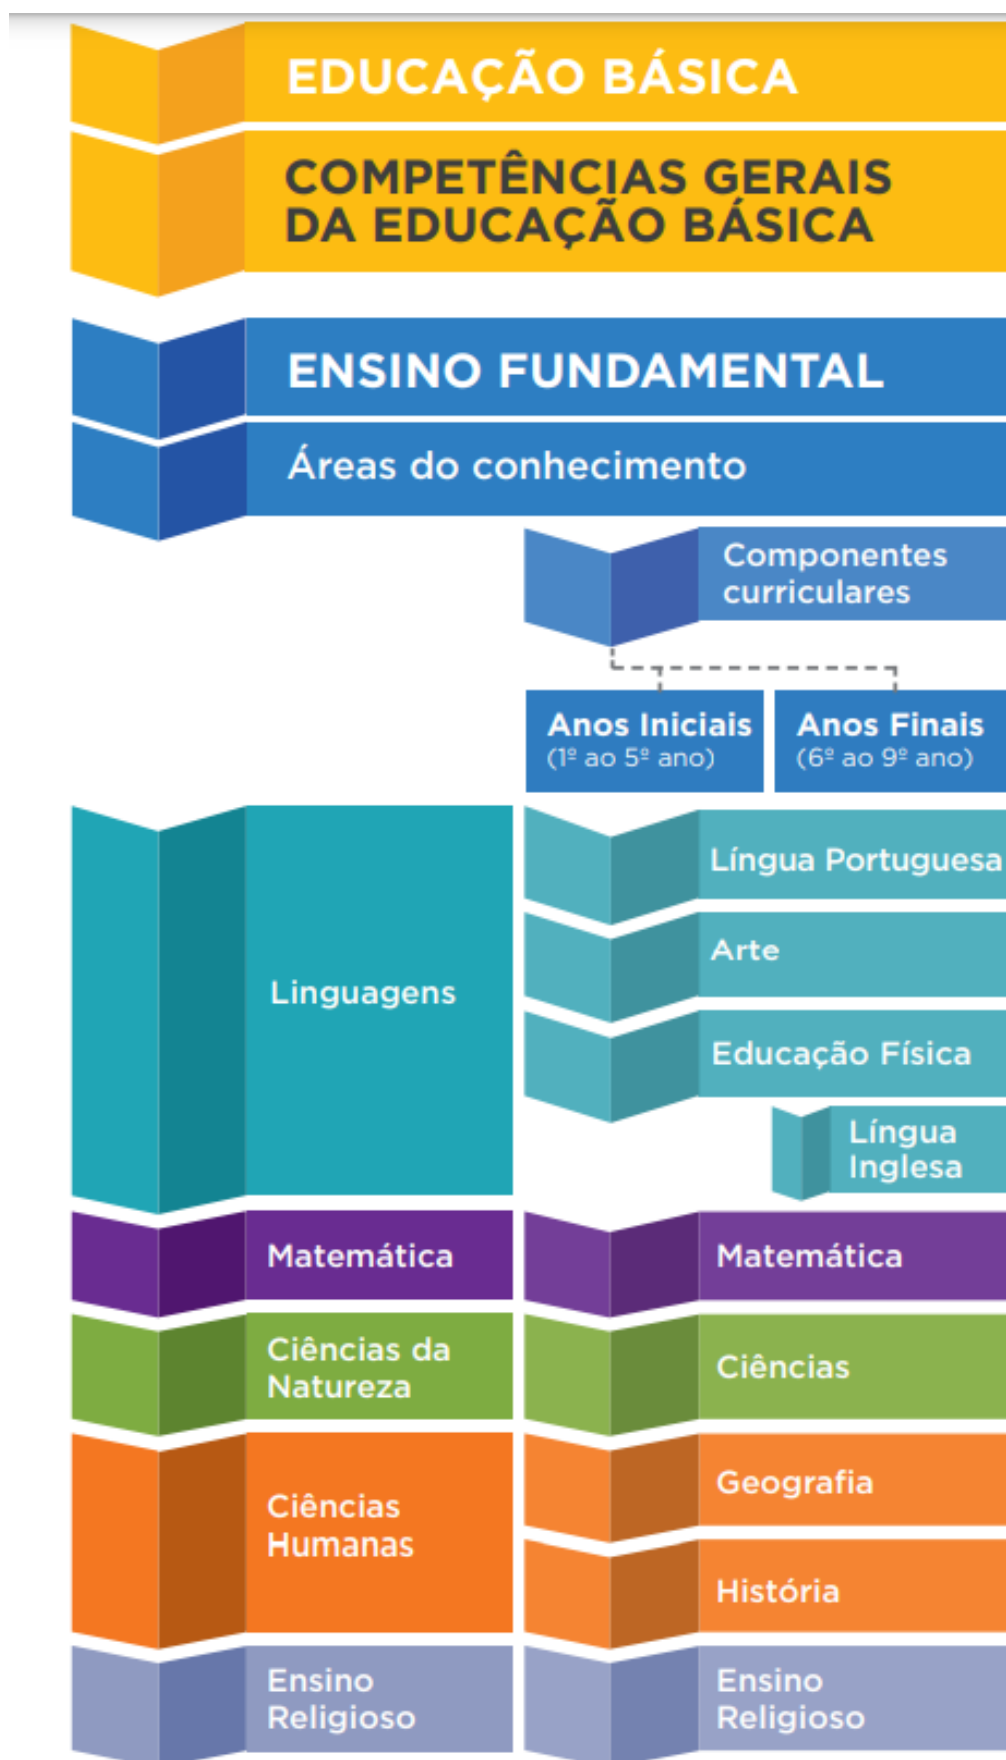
EDUCAÇÃO BÁSICA

COMPETÊNCIAS GERAIS DA EDUCAÇÃO BÁSICA

ENSINO FUNDAMENTAL

Áreas do conhecimento

Componentes curriculares

Anos Iniciais
(1º ao 5º ano)

Anos Finais
(6º ao 9º ano)

Linguagens

Língua Portuguesa

Arte

Educação Física

Língua Inglesa

Matemática

Matemática

Ciências da Natureza

Ciências

Ciências Humanas

Geografia

História

Ensino Religioso

Ensino Religioso